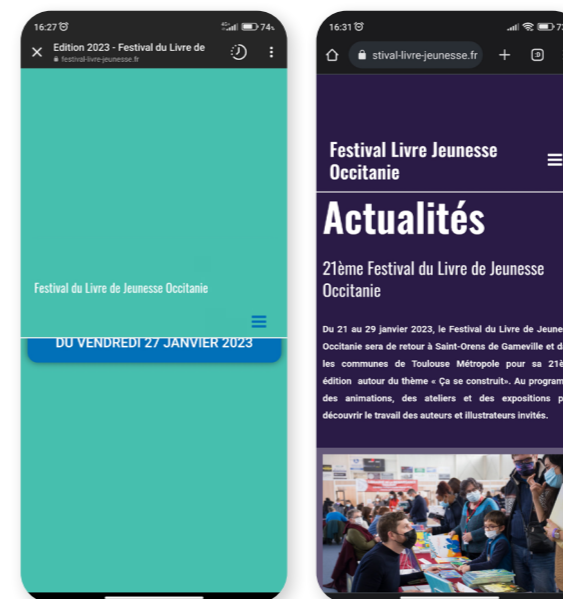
16:27 ⏰
74

Edition 2023 - Festival du Livre de
festival-livre-jeunesse.fr

Festival du Livre de Jeunesse Occitanie

DU VENDREDI 27 JANVIER 2023

16:31 ⏰
7

stival-livre-jeunesse.fr

Festival Livre Jeunesse Occitanie

Actualités

21ème Festival du Livre de Jeunesse Occitanie

Du 21 au 29 janvier 2023, le Festival du Livre de Jeune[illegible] Occitanie sera de retour à Saint-Orens de Gameville et d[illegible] les communes de Toulouse Métropole pour sa 21è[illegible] édition autour du thème « Ça se construit». Au program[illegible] des animations, des ateliers et des expositions p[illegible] découvrir le travail des auteurs et illustrateurs invités.